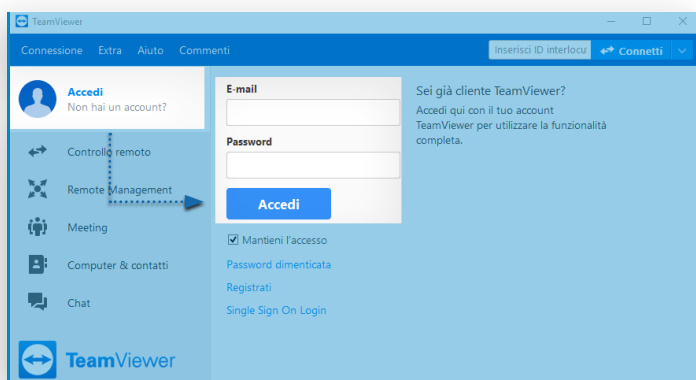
TeamViewer

Connessione Extra Aiuto Commenti

Inserisci ID interlocu

Connetti

Accedi
Non hai un account?

Controllo remoto

Remote Management

Meeting

Computer & contatti

Chat

TeamViewer

E-mail

Password

Accedi

Mantieni l'accesso

Password dimenticata

Registrati

Single Sign On Login

Sei già cliente TeamViewer?

Accedi qui con il tuo account TeamViewer per utilizzare la funzionalità completa.